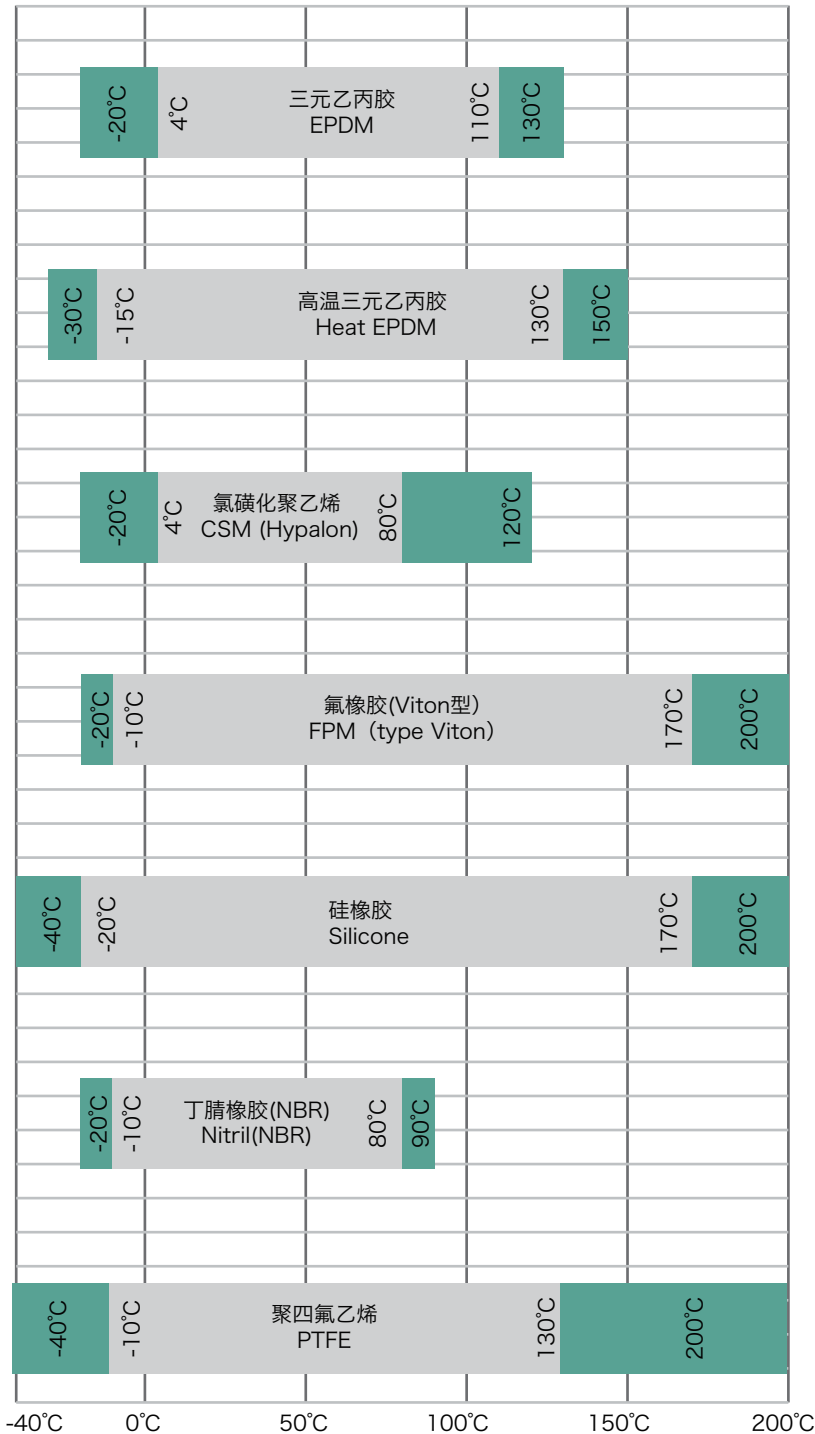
-20°C 4°C 三元乙丙胶 EPDM 110°C 130°C

-30°C -15°C 高温三元乙丙胶 Heat EPDM 130°C 150°C

-20°C 4°C 氯磺化聚乙烯 CSM (Hypalon) 80°C 120°C

-20°C -10°C 氟橡胶(Viton型) FPM（type Viton） 170°C 200°C

-40°C -20°C 硅橡胶 Silicone 170°C 200°C

-20°C -10°C 丁腈橡胶(NBR) Nitril(NBR) 80°C 90°C

-40°C -10°C 聚四氟乙烯 PTFE 130°C 200°C

-40°C 0°C 50°C 100°C 150°C 200°C